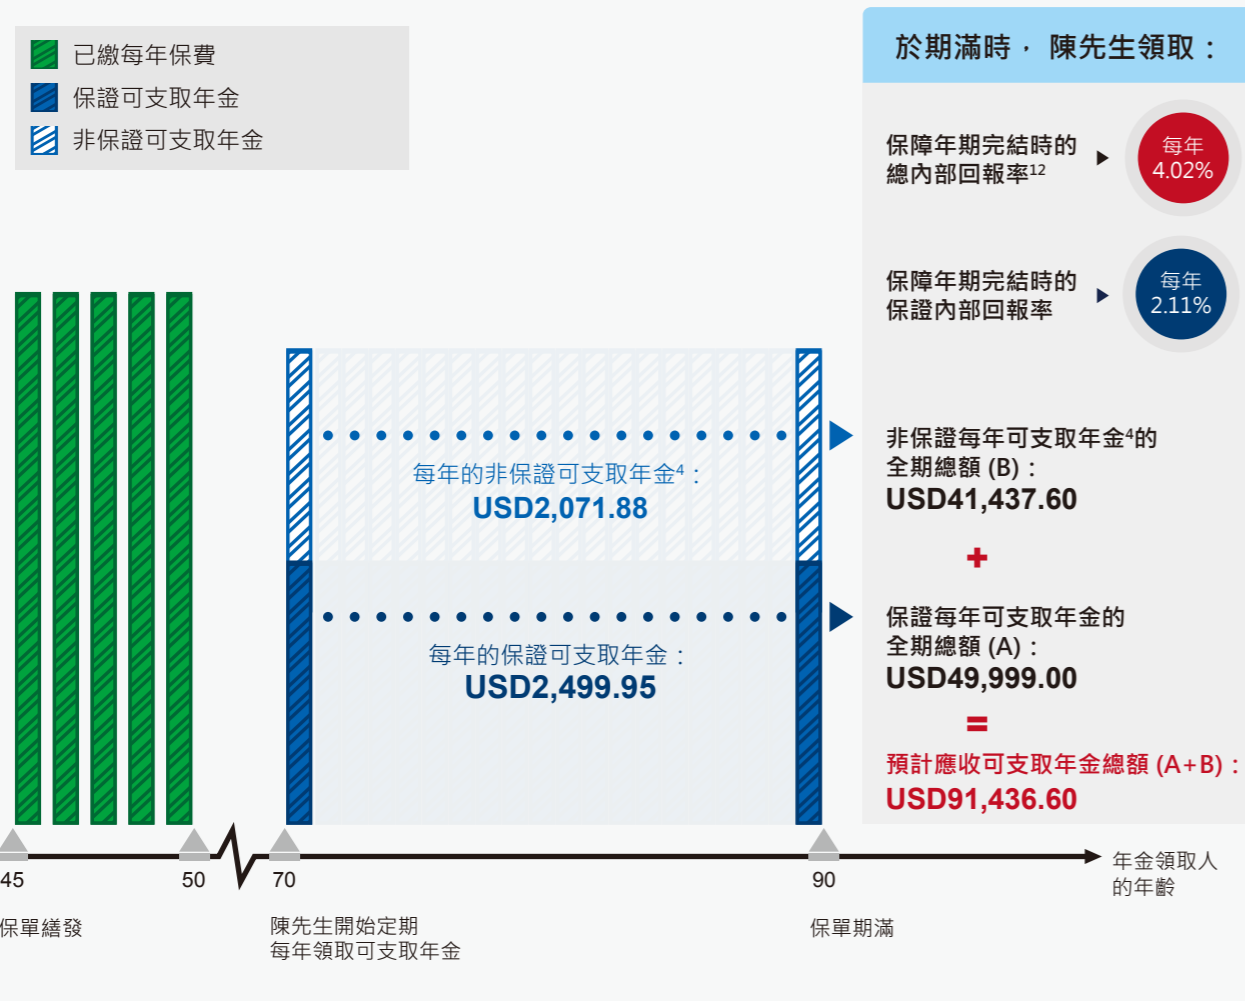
已繳每年保費
保證可支取年金
非保證可支取年金

於期滿時， 陳先生領取：

保障年期完結時的總內部回報率$^{12}$ 每年 4.02%

保障年期完結時的保證內部回報率 每年 2.11%

每年的非保證可支取年金$^{4}$：
USD2,071.88

每年的保證可支取年金：
USD2,499.95

非保證每年可支取年金$^{4}$的全期總額 (B)：
USD41,437.60

+

保證每年可支取年金的全期總額 (A)：
USD49,999.00

=

預計應收可支取年金總額 (A+B)：
USD91,436.60

45 50 70 90
年金領取人的年齡

保單繕發
陳先生開始定期每年領取可支取年金
保單期滿